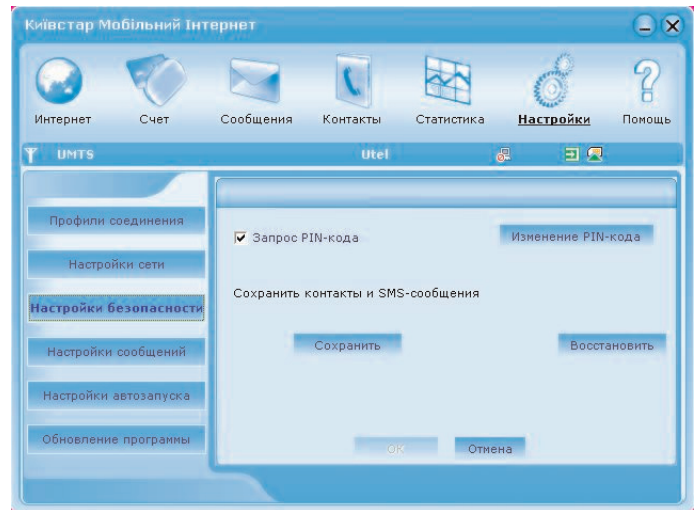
Київстар Мобільний Інтернет

Интернет
Счет
Сообщения
Контакты
Статистика
Настройки
Помощь

UMTS
Utel

Профили соединения
Настройки сети
Настройки безопасности
Настройки сообщений
Настройки автозапуска
Обновление программы

Запрос PIN-кода
Изменение PIN-кода

Сохранить контакты и SMS-сообщения

Сохранить
Восстановить

OK
Отмена